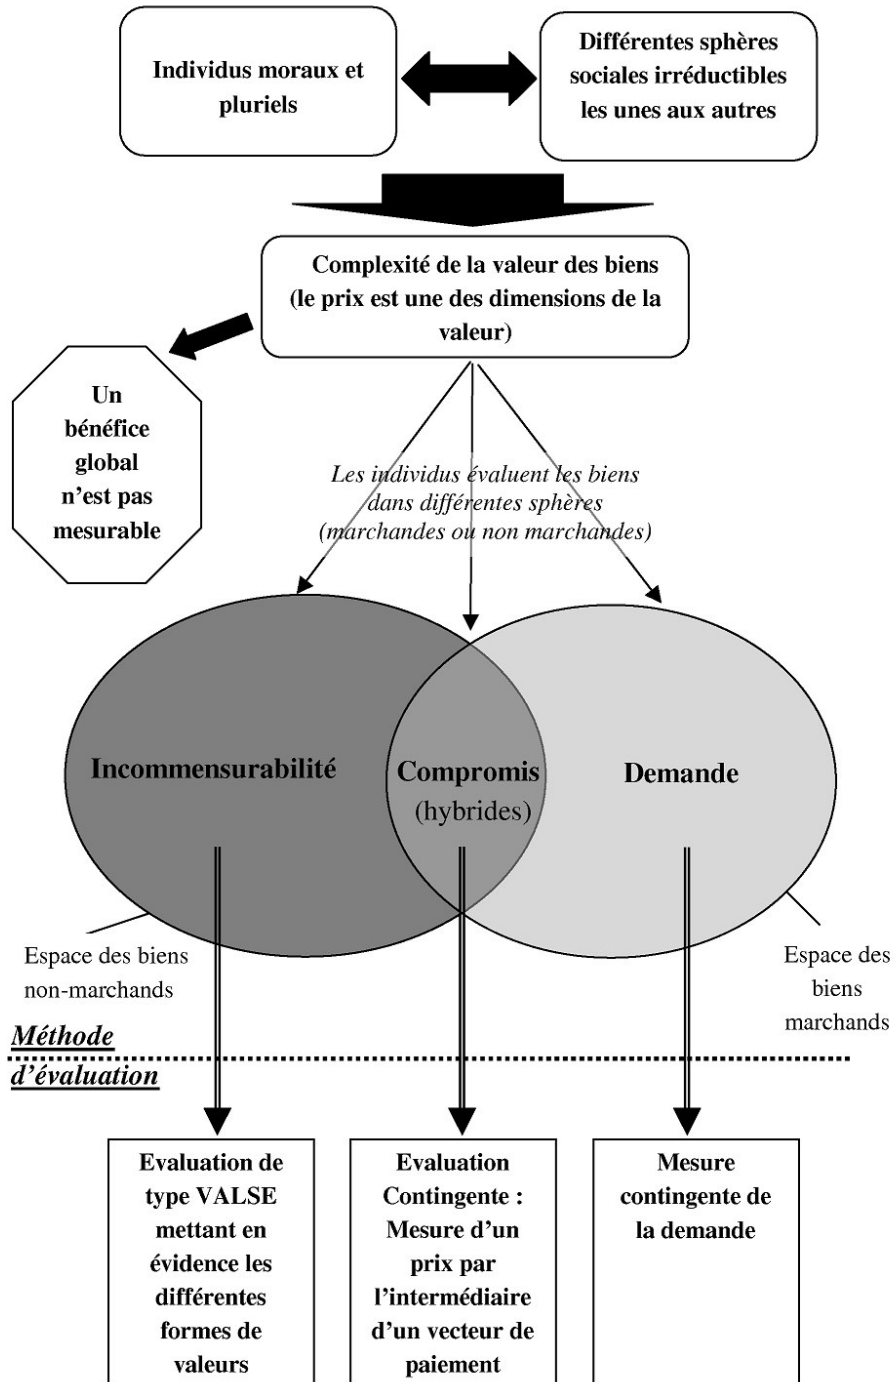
Individus moraux et pluriels

Différentes sphères sociales irréductibles les unes aux autres

Complexité de la valeur des biens (le prix est une des dimensions de la valeur)

Un bénéfice global n'est pas mesurable

Les individus évaluent les biens dans différentes sphères (marchandes ou non marchandes)

Incommensurabilité

Compromis (hybrides)

Demande

Espace des biens non-marchands

Espace des biens marchands

Méthode d'évaluation

Evaluation de type VALSE mettant en évidence les différentes formes de valeurs

Evaluation Contingente : Mesure d'un prix par l'intermédiaire d'un vecteur de paiement

Mesure contingente de la demande